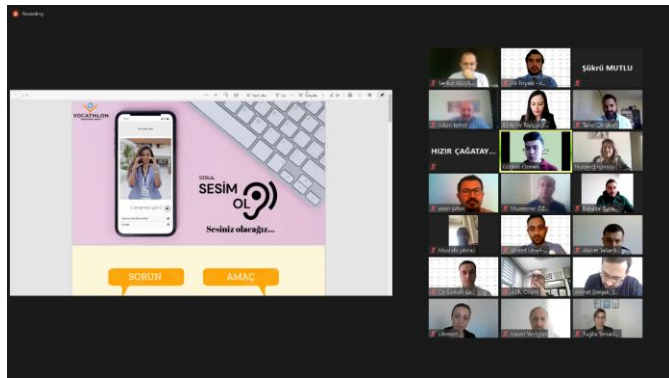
Recording

VOCATHLON

SESİM OL

Sesiniz olacağız...

SORUN

AMAÇ

Şükrü MUTLU

HIZIR ÇAĞATAY...

Sevgi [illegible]
Ali Tiryaki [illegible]
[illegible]
Ertan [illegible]
Tahir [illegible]
Gülşen Özmen
Nurgül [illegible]
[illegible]
Muammer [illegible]
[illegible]
Mustafa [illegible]
Ahmet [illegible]
Ahmet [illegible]
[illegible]
Ahmet Şimşek
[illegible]
Kasım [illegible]
Tuğba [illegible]